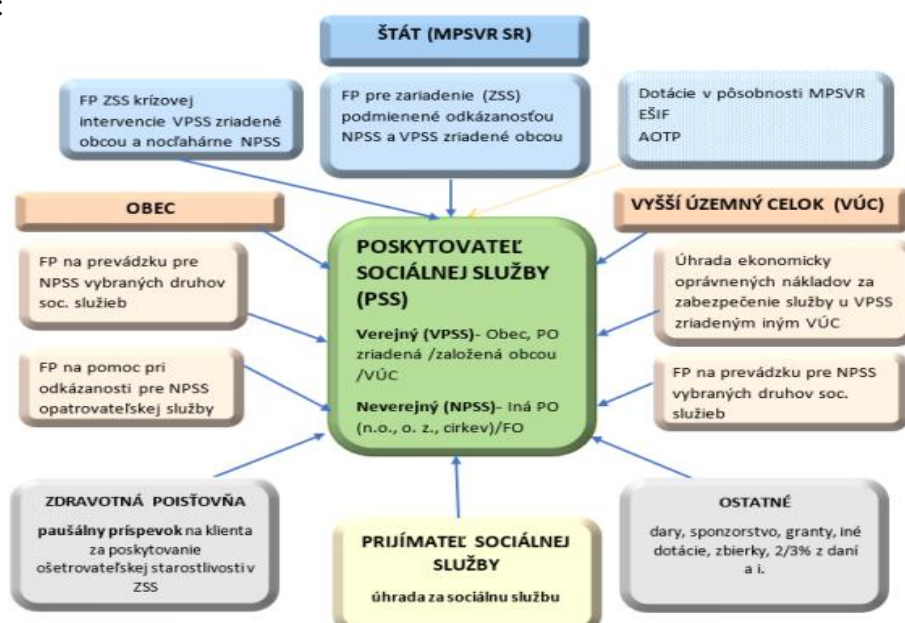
ŠTÁT (MPSVR SR)

FP ZSS krízovej intervencie VPSS zriadené obcou a nocľahárne NPSS

FP pre zariadenie (ZSS) podmienené odkázanosťou NPSS a VPSS zriadené obcou

Dotácie v pôsobnosti MPSVR
EŠIF
AOTP

OBEC

VYŠŠÍ ÚZEMNÝ CELOK (VÚC)

FP na prevádzku pre NPSS vybraných druhov soc. služieb

POSKYTOVATEĽ SOCIÁLNEJ SLUŽBY (PSS)

Verejný (VPSS)- Obec, PO zriadená /založená obcou /VÚC

Neverejný (NPSS)- Iná PO (n.o., o. z., cirkev)/FO

Úhrada ekonomicky oprávnených nákladov za zabezpečenie služby u VPSS zriadeným iným VÚC

FP na pomoc pri odkázanosti pre NPSS opatrovateľskej služby

FP na prevádzku pre NPSS vybraných druhov soc. služieb

ZDRAVOTNÁ POISŤOVŇA
paušálny príspevok na klienta za poskytovanie ošetrovateľskej starostlivosti v ZSS

PRIJÍMATEĽ SOCIÁLNEJ SLUŽBY
úhrada za sociálnu službu

OSTATNÉ
dary, sponzorstvo, granty, iné dotácie, zbierky, 2/3% z daní a i.